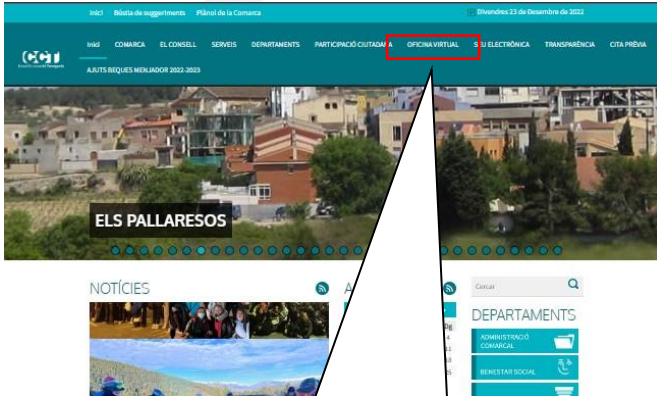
Inici Bústia de suggeriments Plànol de la Comarca

Divendres 23 de Desembre de 2022

CCT

Inici COMARCA EL CONSELL SERVEIS DEPARTAMENTS PARTICIPACIÓ CIUTADANA OFICINA VIRTUAL SEU ELECTRÒNICA TRANSPARÈNCIA CITA PRÈVIA

AJUTS BEQUES MENJADOR 2022-2023

ELS PALLARESOS

NOTÍCIES

A

Cercar

DEPARTAMENTS

ADMINISTRACIÓ COMARCAL

BENESTAR SOCIAL